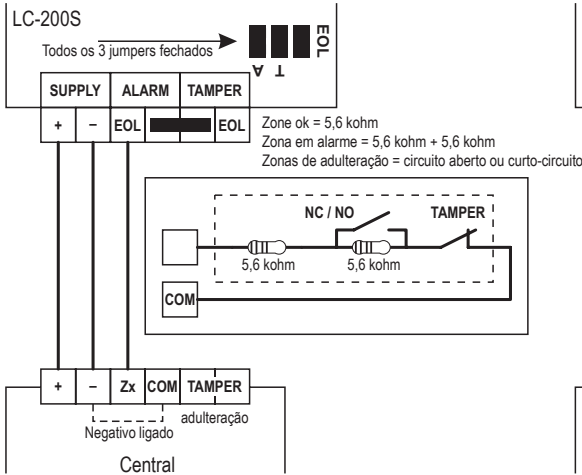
LC-200S

Todos os 3 jumpers fechados

EOL
T
A

SUPPLY | ALARM | TAMPER

+ – EOL EOL

Zone ok = 5,6 kohm
Zona em alarme = 5,6 kohm + 5,6 kohm
Zonas de adulteração = circuito aberto ou curto-circuito

NC / NO
TAMPER
5,6 kohm
5,6 kohm
COM

+ – Zx COM TAMPER

Negativo ligado
adulteração

Central